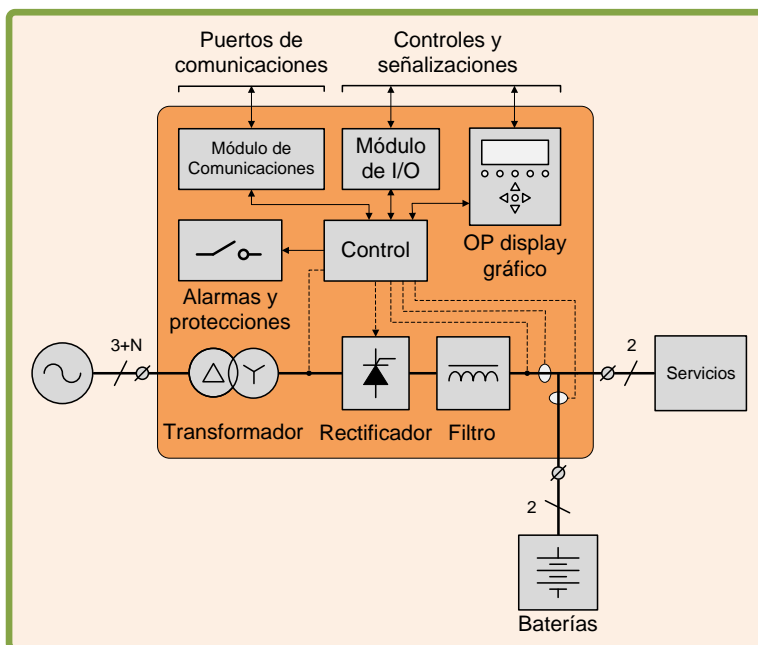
Puertos de comunicaciones

Controles y señalizaciones

Módulo de Comunicaciones

Módulo de I/O

Control

OP display gráfico

Alarmas y protecciones

3+N

Transformador

Rectificador

Filtro

2

Servicios

2

Baterías